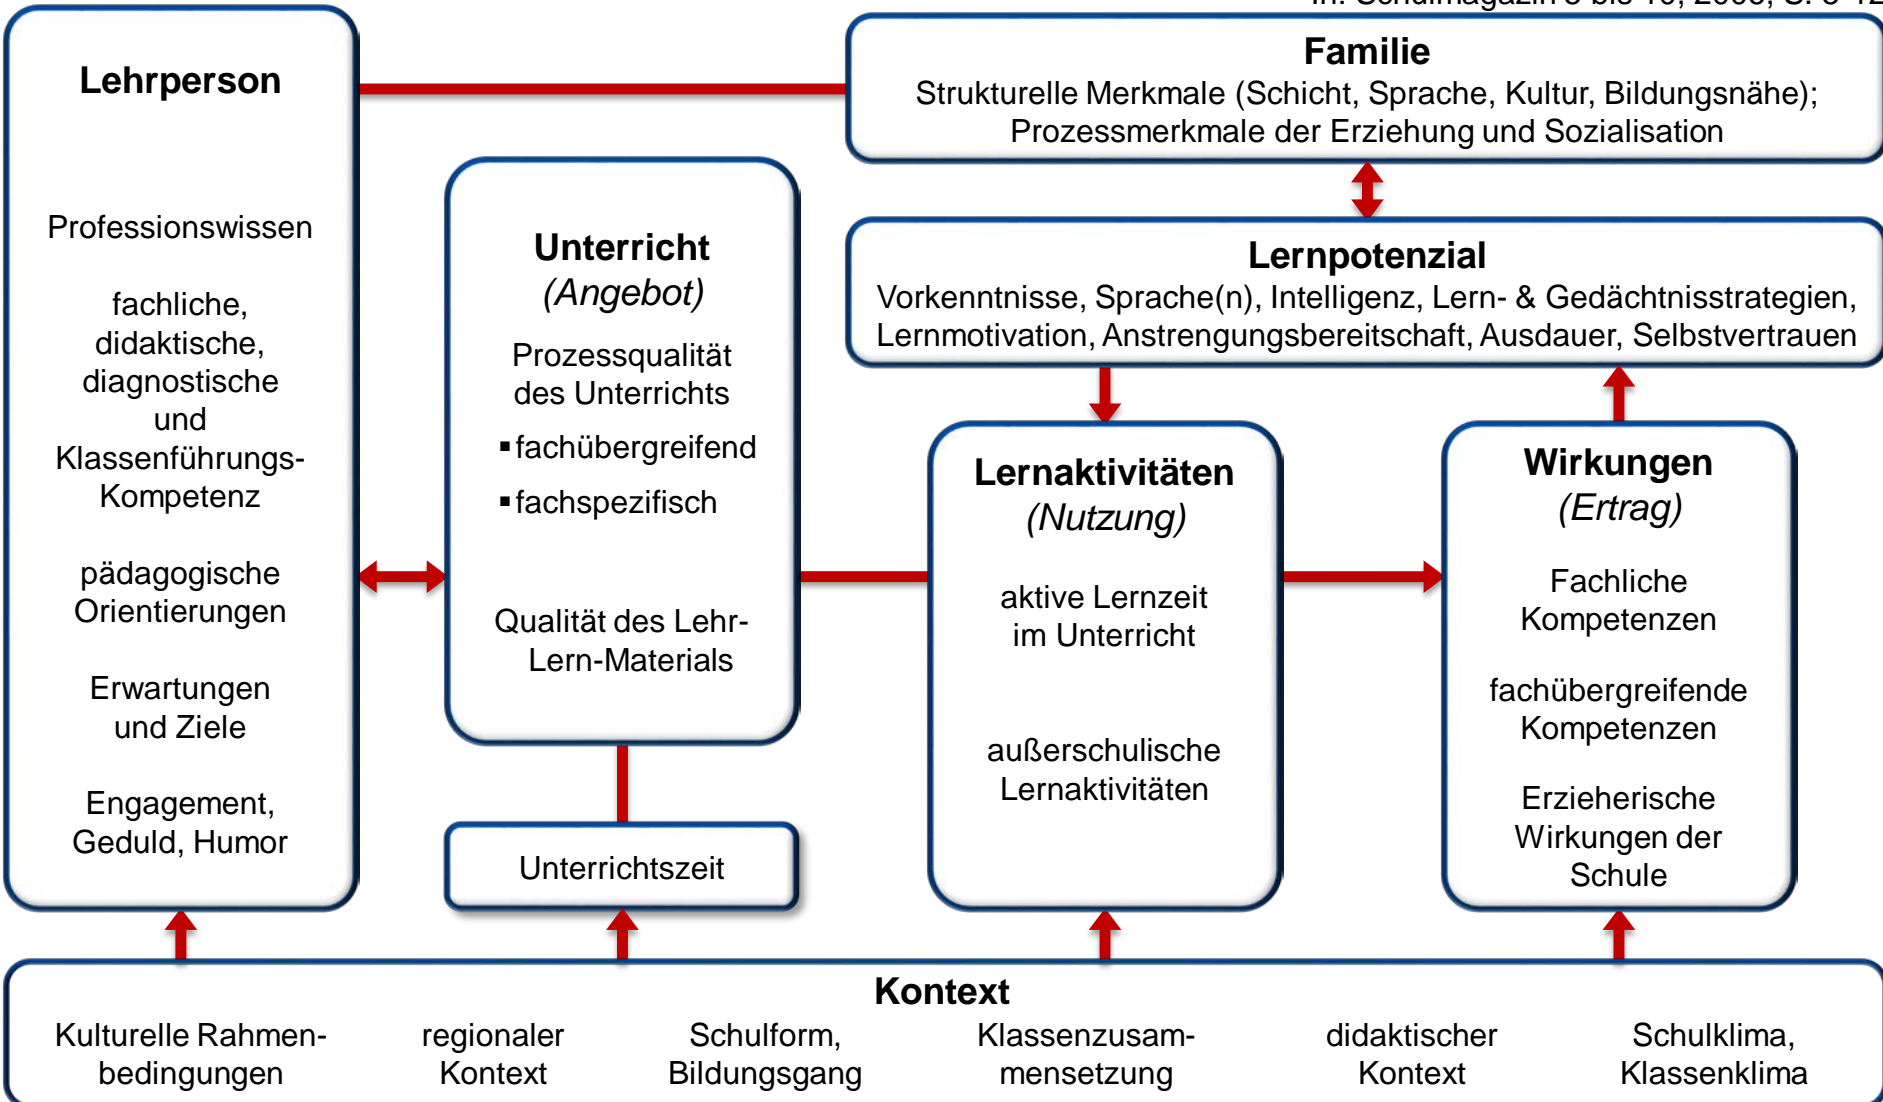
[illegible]

Lehrperson

Professionswissen

fachliche, didaktische, diagnostische und Klassenführungs-Kompetenz

pädagogische Orientierungen

Erwartungen und Ziele

Engagement, Geduld, Humor

Familie
Strukturelle Merkmale (Schicht, Sprache, Kultur, Bildungsnähe); Prozessmerkmale der Erziehung und Sozialisation

Unterricht
(Angebot)
Prozessqualität des Unterrichts
▪fachübergreifend
▪fachspezifisch

Qualität des Lehr-Lern-Materials

Unterrichtszeit

Lernpotenzial
Vorkenntnisse, Sprache(n), Intelligenz, Lern- & Gedächtnisstrategien, Lernmotivation, Anstrengungsbereitschaft, Ausdauer, Selbstvertrauen

Lernaktivitäten
(Nutzung)
aktive Lernzeit im Unterricht

außerschulische Lernaktivitäten

Wirkungen
(Ertrag)
Fachliche Kompetenzen

fachübergreifende Kompetenzen

Erzieherische Wirkungen der Schule

Kontext
Kulturelle Rahmenbedingungen
regionaler Kontext
Schulform, Bildungsgang
Klassenzusammensetzung
didaktischer Kontext
Schulklima, Klassenklima